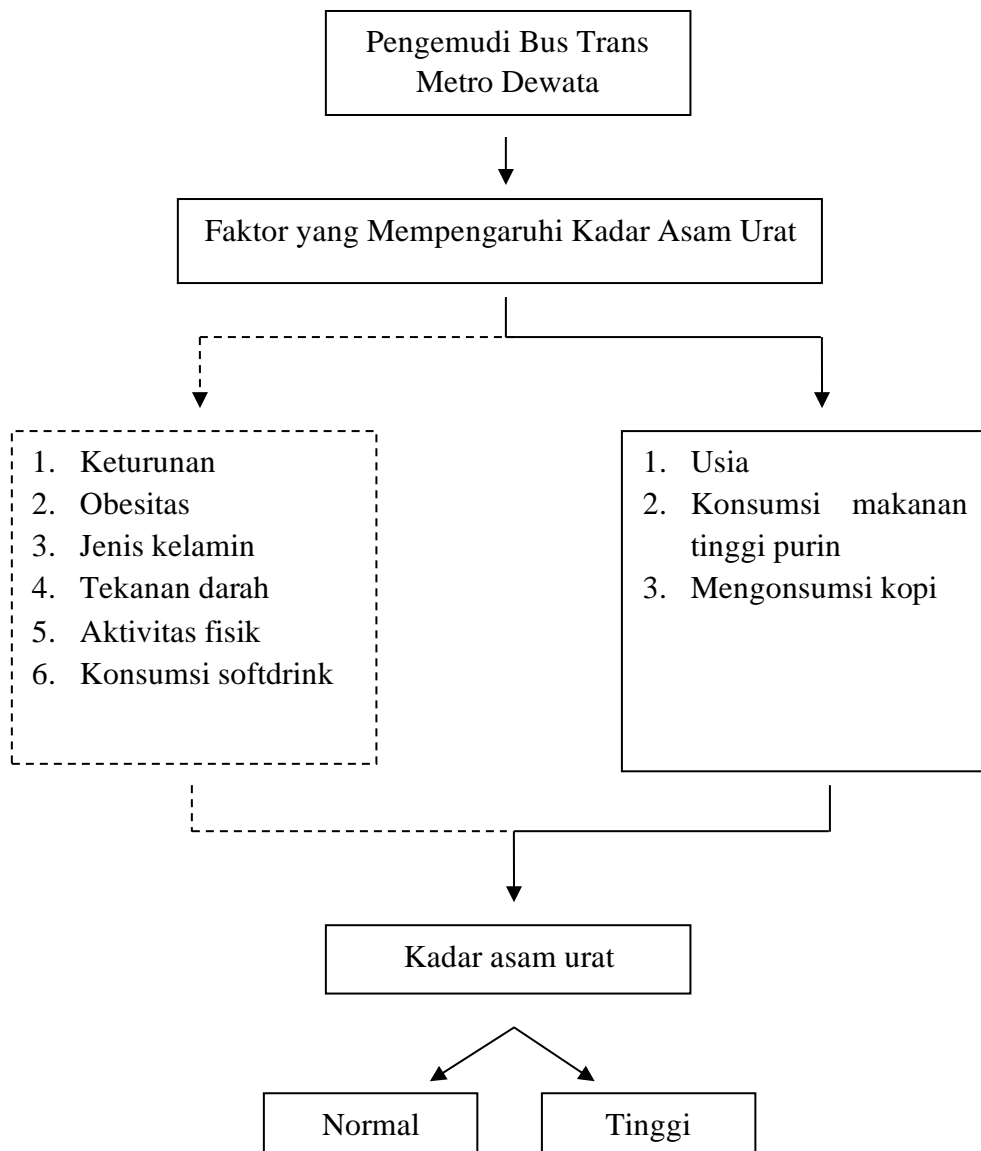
Pengemudi Bus Trans Metro Dewata

Faktor yang Mempengaruhi Kadar Asam Urat

1. Keturunan
2. Obesitas
3. Jenis kelamin
4. Tekanan darah
5. Aktivitas fisik
6. Konsumsi softdrink

1. Usia
2. Konsumsi makanan tinggi purin
3. Mengonsumsi kopi

Kadar asam urat

Normal

Tinggi